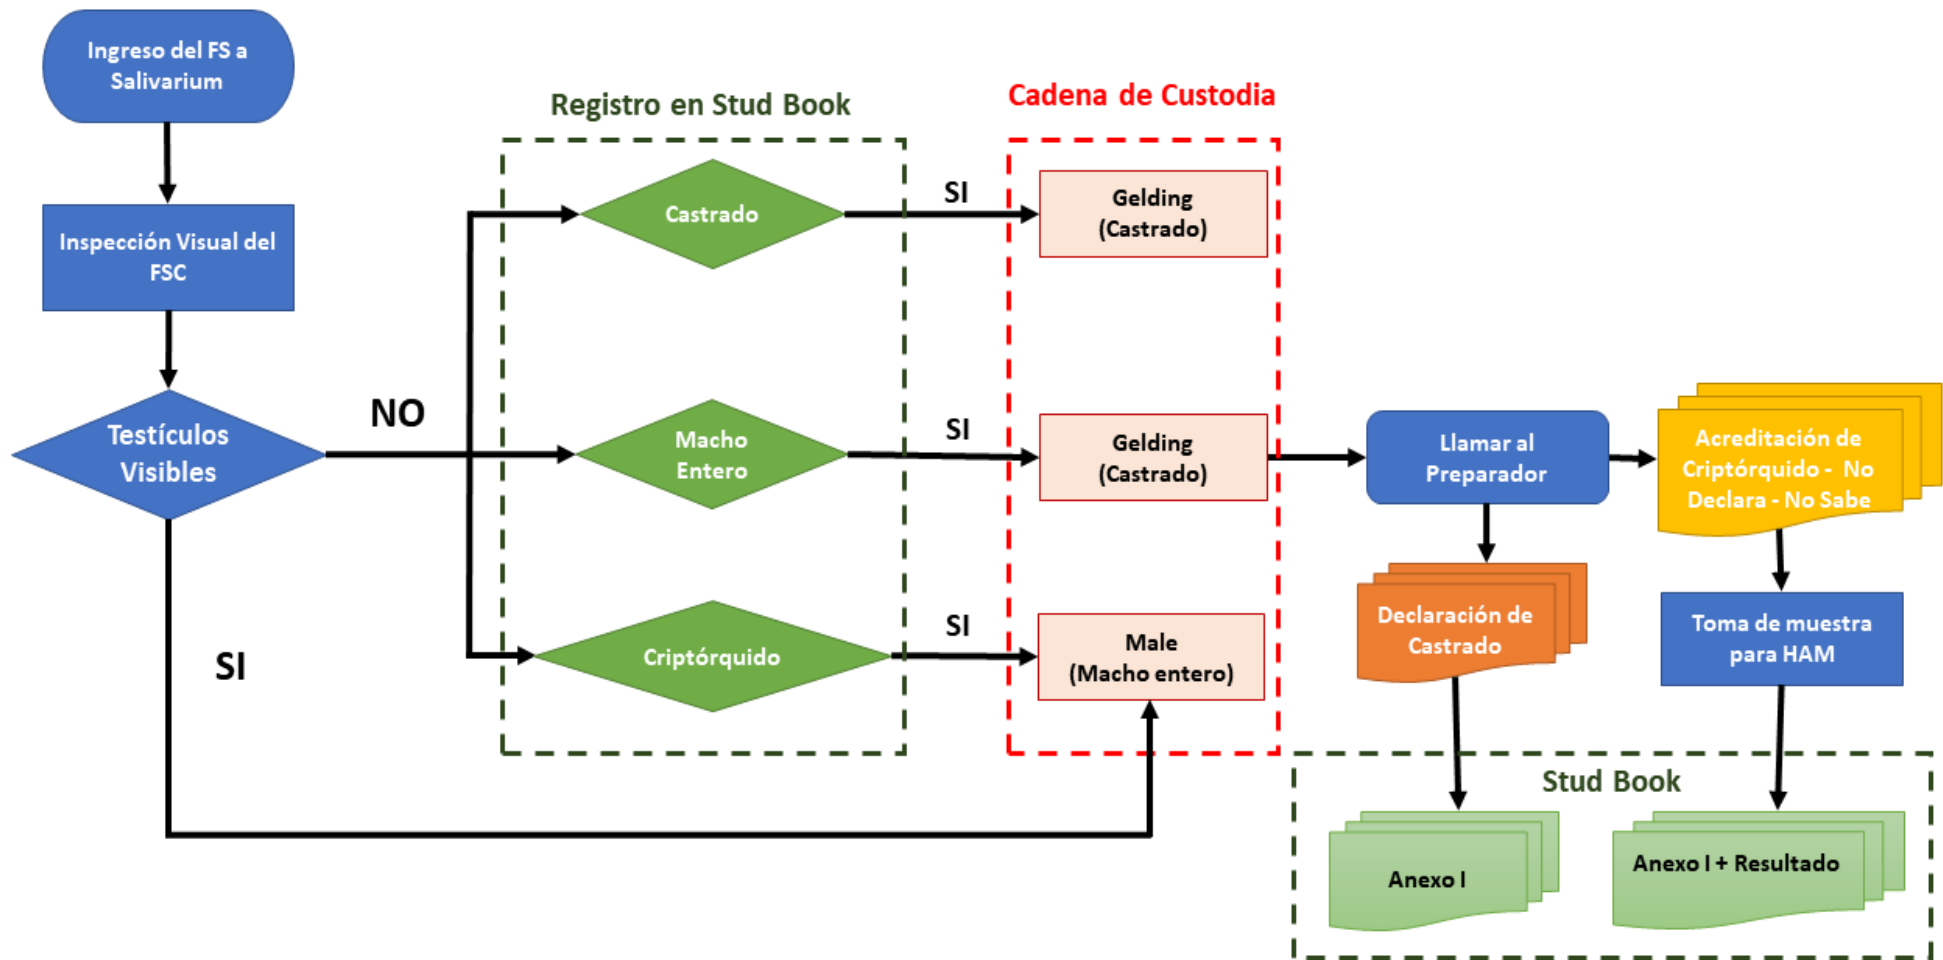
Ingreso del FS a Salivarium

Inspección Visual del FSC

Testículos Visibles

NO

SI

Registro en Stud Book

Castrado

Macho Entero

Criptórquido

SI

SI

SI

Cadena de Custodia

Gelding (Castrado)

Gelding (Castrado)

Male (Macho entero)

Llamar al Preparador

Acreditación de Criptórquido - No Declara - No Sabe

Declaración de Castrado

Toma de muestra para HAM

Stud Book

Anexo I

Anexo I + Resultado